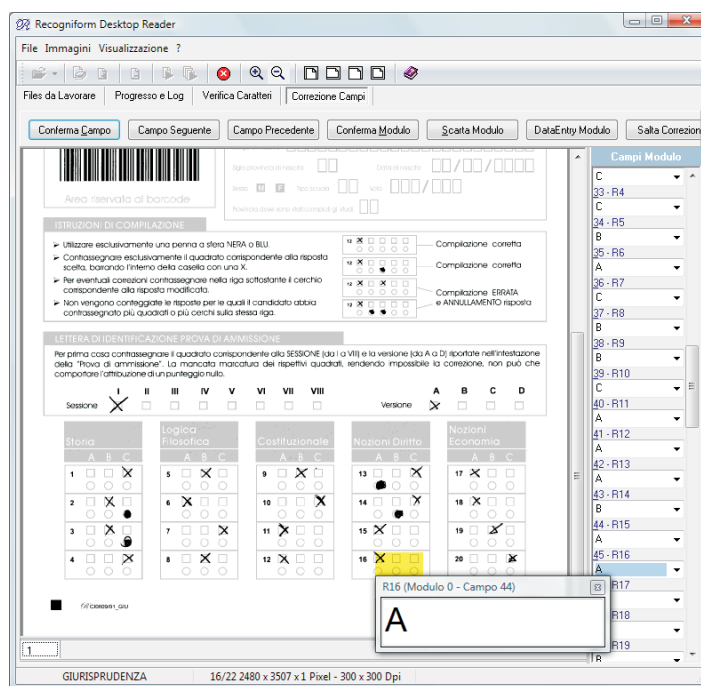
Recogniform Desktop Reader

File Immagini Visualizzazione ?

Files da Lavorare | Progresso e Log | Verifica Caratteri | Correzione Campi

Conferma Campo | Campo Seguente | Campo Precedente | Conferma Modulo | Scarta Modulo | DataEntry Modulo | Salta Correzione

Area riservata al barcode

Sigla provincia di nascita | Data di nascita / / | Sesso M F | Tipo scuola | Voto / | Numero di anni dalla fine degli studi

ISTRUZIONI DI COMPILAZIONE

► Utilizzare esclusivamente una penna a sfera NERA o BLU.
► Contrassegnare esclusivamente il quadrato corrispondente alla risposta scelta, barrando l'interno della casella con una X.
► Per eventuali correzioni contrassegnare nella riga sottostante il cerchio corrispondente alla risposta modificata.
► Non vengono conteggiate le risposte per le quali il candidato abbia contrassegnato più quadrati o più cerchi sulla stessa riga.

Compilazione corretta
Compilazione corretta
Compilazione ERRATA e ANNULLAMENTO risposta

LETTERA DI IDENTIFICAZIONE PROVA DI AMMISSIONE

Per prima cosa contrassegnare il quadrato corrispondente alla SESSIONE (da I a VIII) e la versione (da A a D) riportate nell'intestazione della "Prova di ammissione". La mancata marcatura dei rispettivi quadrati, rendendo impossibile la correzione, non può che comportare l'attribuzione di un punteggio nullo.

Sessione I II III IV V VI VII VIII
Versione A B C D

Storia A B C 1 2 3 4
Logica Filosofica A B C 5 6 7 8
Costituzionale A B C 9 10 11 12
Nozioni Diritto A B C 13 14 15 16
Nozioni Economia A B C 17 18 19 20

R16 (Modulo 0 - Campo 44)
A

Campi Modulo
C
33 - R4
C
34 - R5
B
35 - R6
A
36 - R7
C
37 - R8
B
38 - R9
B
39 - R10
C
40 - R11
A
41 - R12
A
42 - R13
A
43 - R14
B
44 - R15
A
45 - R16
A
R17
R18
R19
B

1
GIURISPRUDENZA | 16/22 2480 x 3507 x 1 Pixel - 300 x 300 Dpi